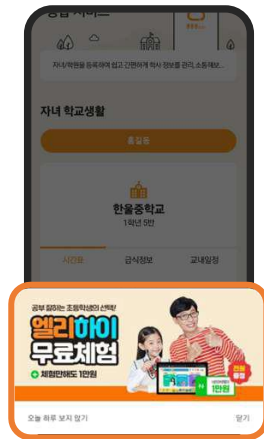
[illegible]

자녀/학원을 등록하여 쉽고 간편하게 학사 정보를 관리, 소통해보

자녀 학교생활

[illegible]

한울중학교
1학년 5반

시간표
급식정보
교내일정

공부 잘하는 초등학생의 선택!
엘리하이
무료체험
체험만해도 1만원

오늘 하루 보지 않기
닫기